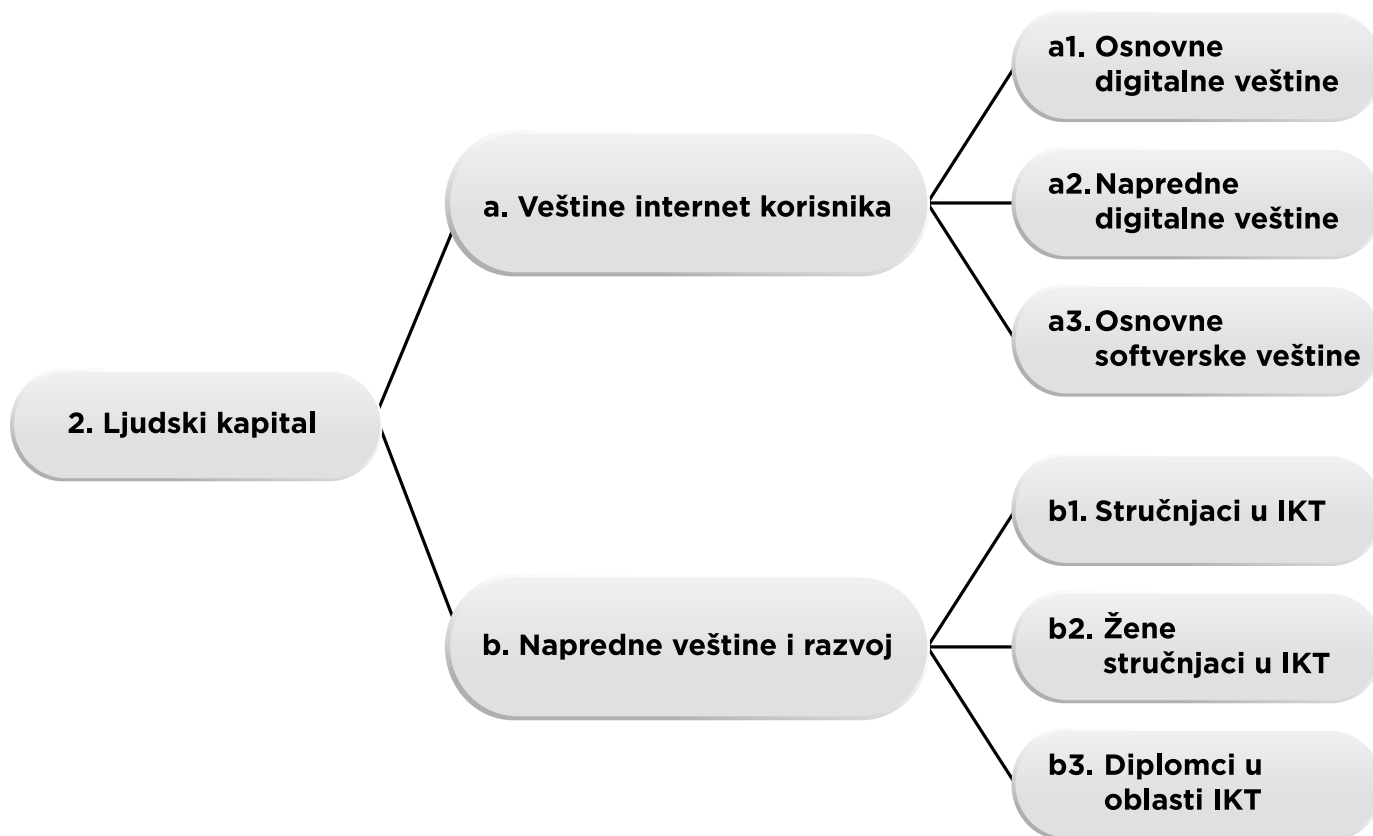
2. Ljudski kapital

a. Veštine internet korisnika

a1. Osnovne digitalne veštine

a2. Napredne digitalne veštine

a3. Osnovne softverske veštine

b. Napredne veštine i razvoj

b1. Stručnjaci u IKT

b2. Žene stručnjaci u IKT

b3. Diplomci u oblasti IKT